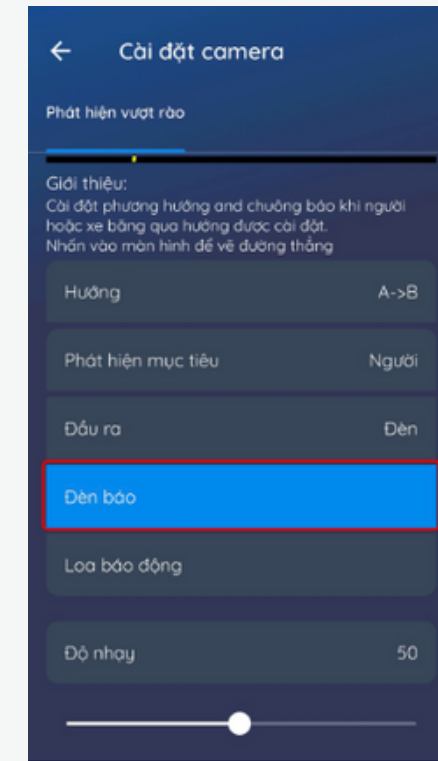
← Cài đặt camera

Phát hiện vượt rào

Giới thiệu:
Cài đặt phương hướng and chuông báo khi người hoặc xe băng qua hướng được cài đặt.
Nhấn vào màn hình để vẽ đường thẳng

Hướng A->B

Phát hiện mục tiêu Người

Đầu ra Đèn

Đèn báo

Loa báo động

Độ nhạy 50